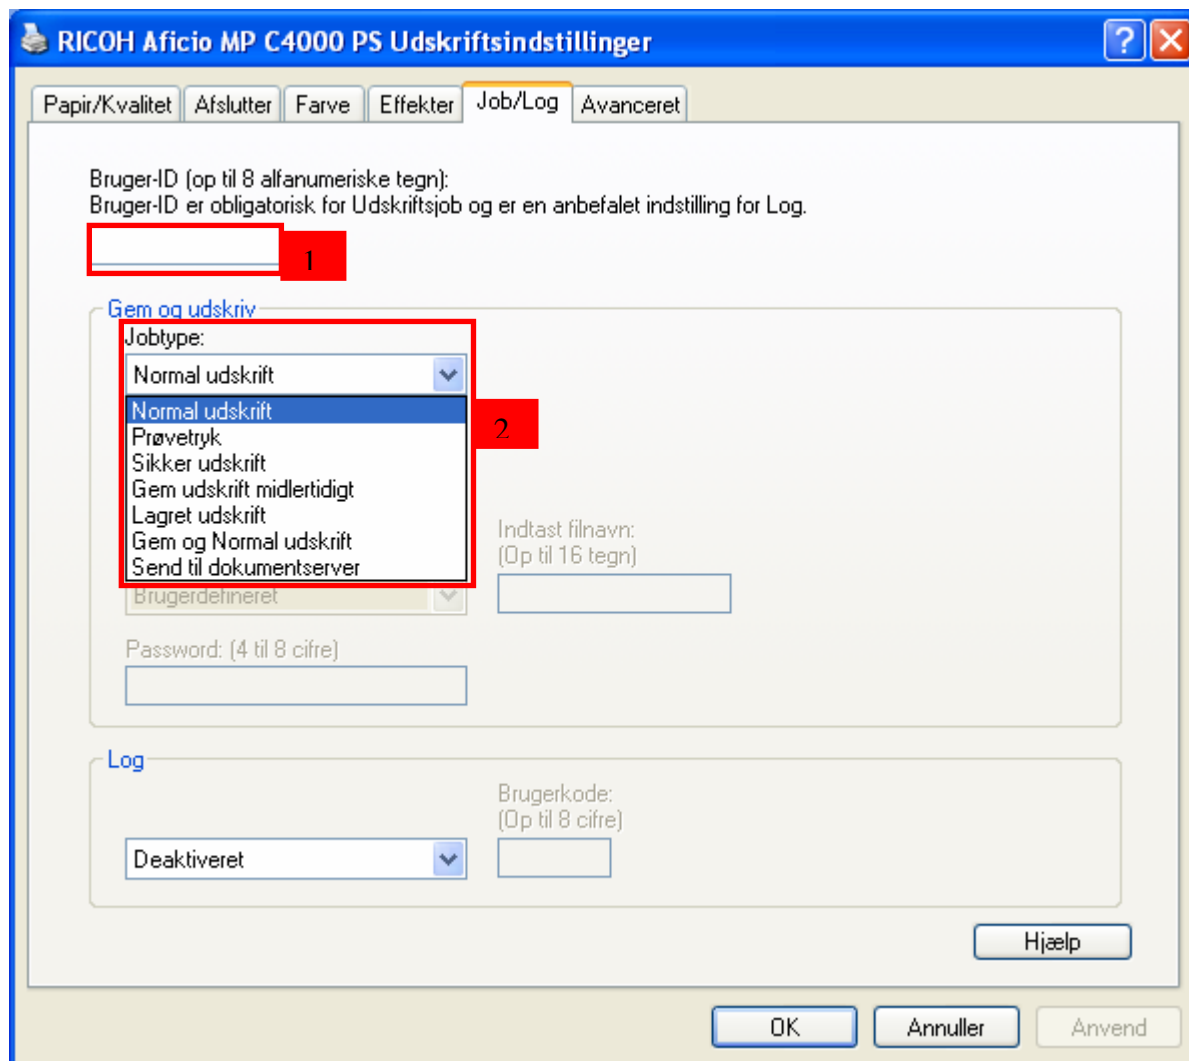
RICOH Aficio MP C4000 PS Udskriftsindstillinger

?

Papir/Kvalitet | Afslutter | Farve | Effekter | Job/Log | Avanceret

Bruger-ID (op til 8 alfanumeriske tegn):
Bruger-ID er obligatorisk for Udskriftsjob og er en anbefalet indstilling for Log.

1

Gem og udskriv

Jobtype:

Normal udskrift

Normal udskrift
Prøvetryk
Sikker udskrift
Gem udskrift midlertidigt
Lagret udskrift
Gem og Normal udskrift
Send til dokumentserver

2

Indtast filnavn:
(Op til 16 tegn)

Brugerdefineret

Password: (4 til 8 cifre)

Log

Brugerkode:
(Op til 8 cifre)

Deaktiveret

Hjælp

OK | Annuller | Anvend